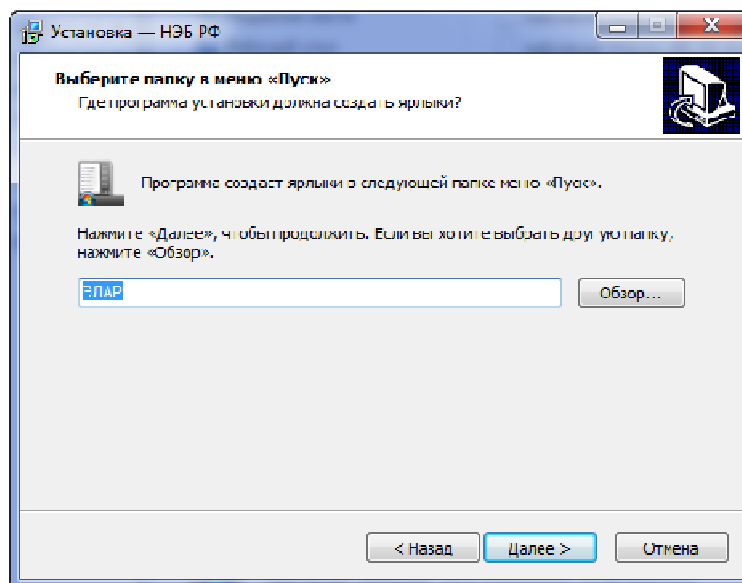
Установка — НЭБ РФ

Выберите папку в меню «Пуск»
Где программа установки должна создать ярлыки?

Программа создаст ярлыки в следующей папке меню «Пуск».

Нажмите «Далее», чтобы продолжить. Если вы хотите выбрать другую папку, нажмите «Обзор».

ЭЛАР

Обзор...

< Назад

Далее >

Отмена